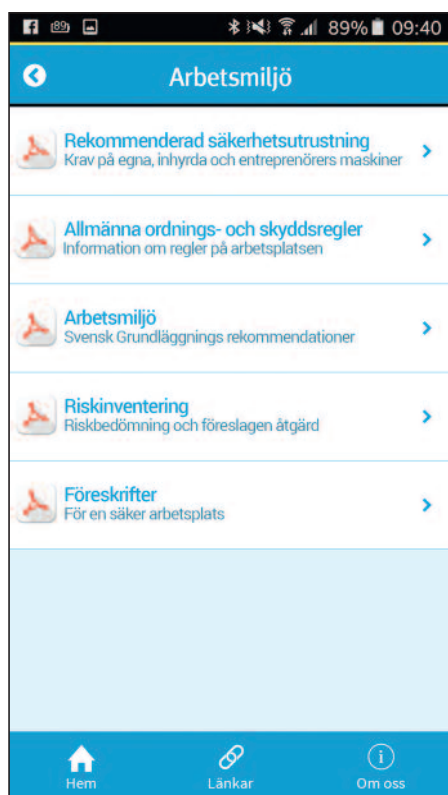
89% 09:40

Arbetsmiljö

Rekommenderad säkerhetsutrustning
Krav på egna, inhyrda och entreprenörers maskiner

Allmänna ordnings- och skyddsregler
Information om regler på arbetsplatsen

Arbetsmiljö
Svensk Grundläggnings rekommendationer

Riskinventering
Riskbedömning och föreslagen åtgärd

Föreskrifter
För en säker arbetsplats

Hem
Länkar
Om oss